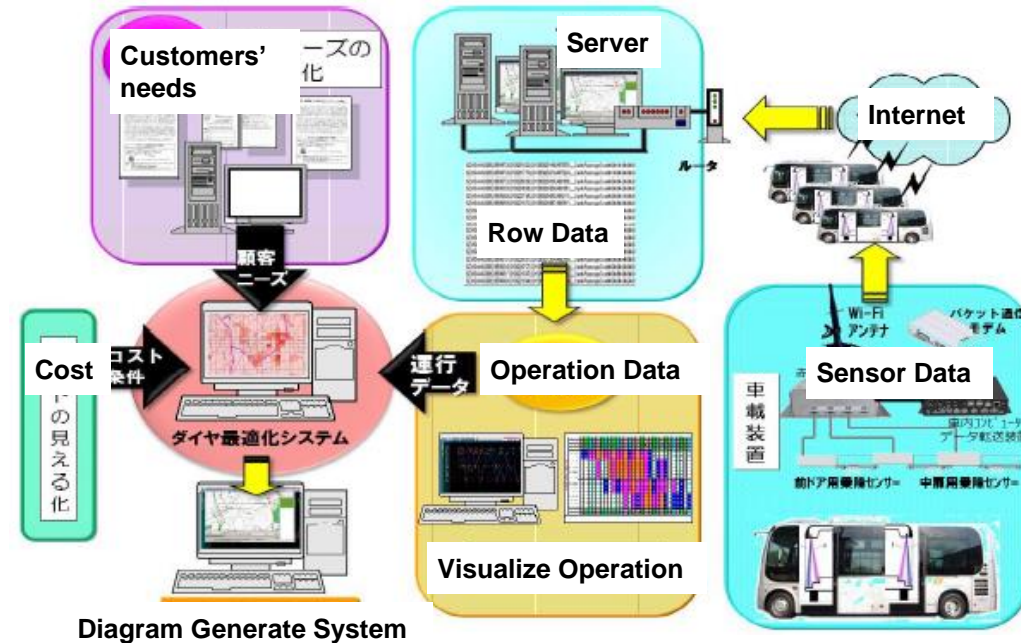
Customers' needs

ーズの
化

Server

Internet

ルータ

Row Data

顧客
ニーズ

Cost

コスト
条件

運行
データ

Operation Data

Wi-Fi
アンテナ

パケット通信
モデム

Sensor Data

車載装置

トの見える化

ダイヤ最適化システム

車内コンピュータ
データ転送装置

前ドア用乗降センサー

中扉用乗降センサー

Visualize Operation

Diagram Generate System